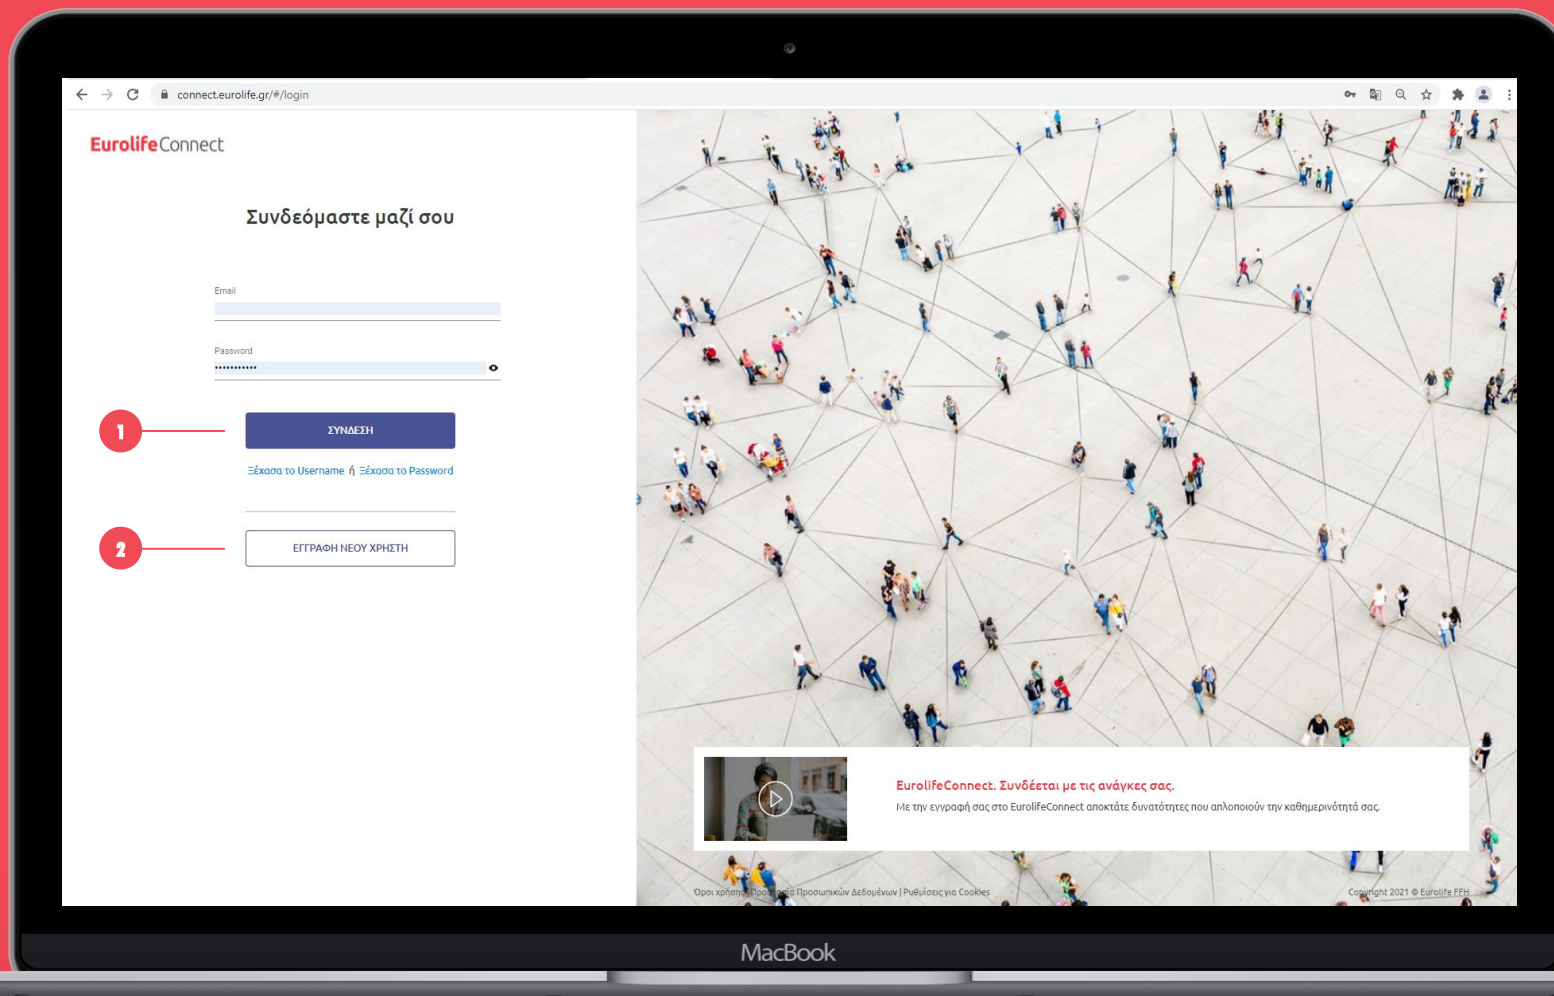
connect.eurolife.gr/#/login

EurolifeConnect

Συνδεόμαστε μαζί σου

Email

Password

••••••••••••

1

ΣΥΝΔΕΣΗ

Ξέχασα το Username ή Ξέχασα το Password

2

ΕΓΓΡΑΦΗ ΝΕΟΥ ΧΡΗΣΤΗ

EurolifeConnect. Συνδέεται με τις ανάγκες σας.

Με την εγγραφή σας στο EurolifeConnect αποκτάτε δυνατότητες που απλοποιούν την καθημερινότητά σας.

Όροι χρήσης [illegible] Προσωπικών Δεδομένων | Ρυθμίσεις για Cookies

Copyright 2021 © Eurolife FFH

MacBook